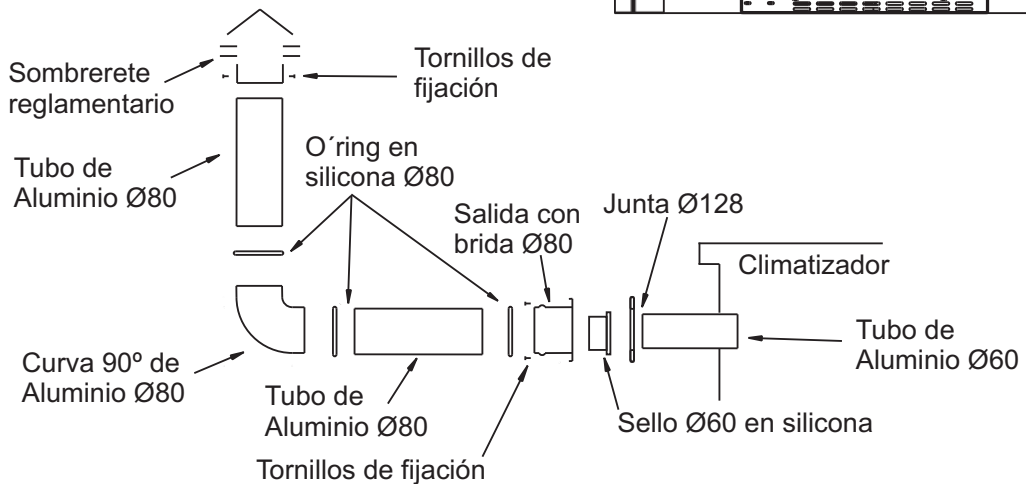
Sombrerete reglamentario

Tornillos de fijación

Tubo de Aluminio Ø80

O´ring en silicona Ø80

Salida con brida Ø80

Junta Ø128

Climatizador

Curva 90º de Aluminio Ø80

Tubo de Aluminio Ø80

Tubo de Aluminio Ø60

Sello Ø60 en silicona

Tornillos de fijación